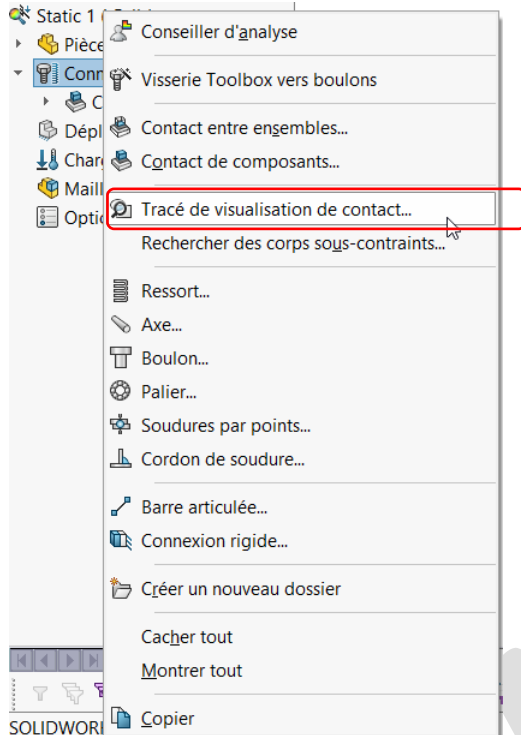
Static 1 (
Pièce
Conn
C
Dépl
Charg
Maill
Optio

Conseiller d'analyse
Visserie Toolbox vers boulons
Contact entre ensembles...
Contact de composants...
Tracé de visualisation de contact...
Rechercher des corps sous-contraints...
Ressort...
Axe...
Boulon...
Palier...
Soudures par points...
Cordon de soudure...
Barre articulée...
Connexion rigide...
Créer un nouveau dossier
Cacher tout
Montrer tout
Copier

SOLIDWORI